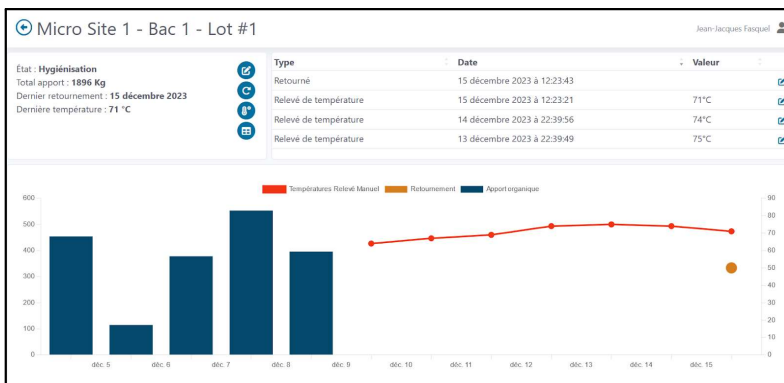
Micro Site 1 - Bac 1 - Lot #1

Jean-Jacques Fasquel

État : **Hygiénisation**
Total apport : **1896 Kg**
Dernier retournement : **15 décembre 2023**
Dernière température : **71 °C**

| Type | Date | Valeur |
|---|---|---|
| Retourné | 15 décembre 2023 à 12:23:43 | |
| Relevé de température | 15 décembre 2023 à 12:23:21 | 71°C |
| Relevé de température | 14 décembre 2023 à 22:39:56 | 74°C |
| Relevé de température | 13 décembre 2023 à 22:39:49 | 75°C |

Températures Relevé Manuel Retournement Apport organique

600 500 400 300 200 100 0

90 80 70 60 50 40 30 20 10 0

déc. 5 déc. 6 déc. 7 déc. 8 déc. 9 déc. 10 déc. 11 déc. 12 déc. 13 déc. 14 déc. 15